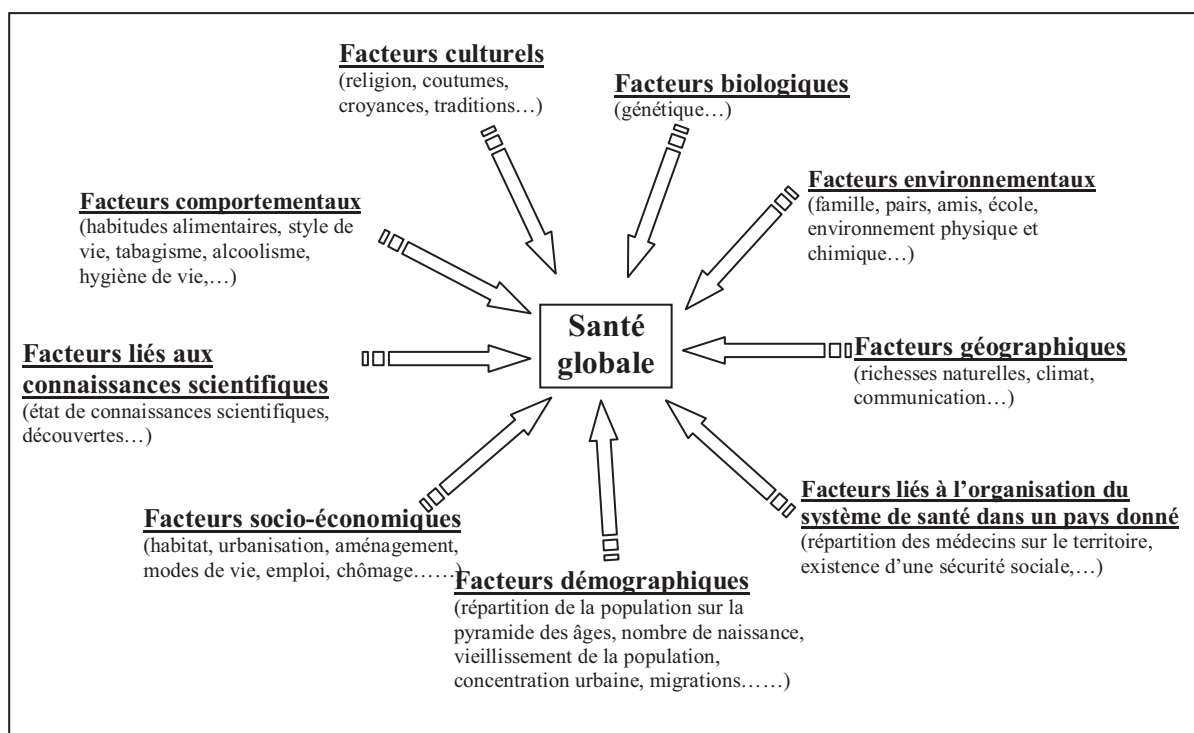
Facteurs culturels
(religion, coutumes, croyances, traditions…)

Facteurs biologiques
(génétique…)

Facteurs comportementaux
(habitudes alimentaires, style de vie, tabagisme, alcoolisme, hygiène de vie,…)

Facteurs environnementaux
(famille, pairs, amis, école, environnement physique et chimique…)

Facteurs liés aux connaissances scientifiques
(état de connaissances scientifiques, découvertes…)

Santé globale

Facteurs géographiques
(richesses naturelles, climat, communication…)

Facteurs liés à l'organisation du système de santé dans un pays donné
(répartition des médecins sur le territoire, existence d'une sécurité sociale,…)

Facteurs socio-économiques
(habitat, urbanisation, aménagement, modes de vie, emploi, chômage……)

Facteurs démographiques
(répartition de la population sur la pyramide des âges, nombre de naissance, vieillissement de la population, concentration urbaine, migrations……)